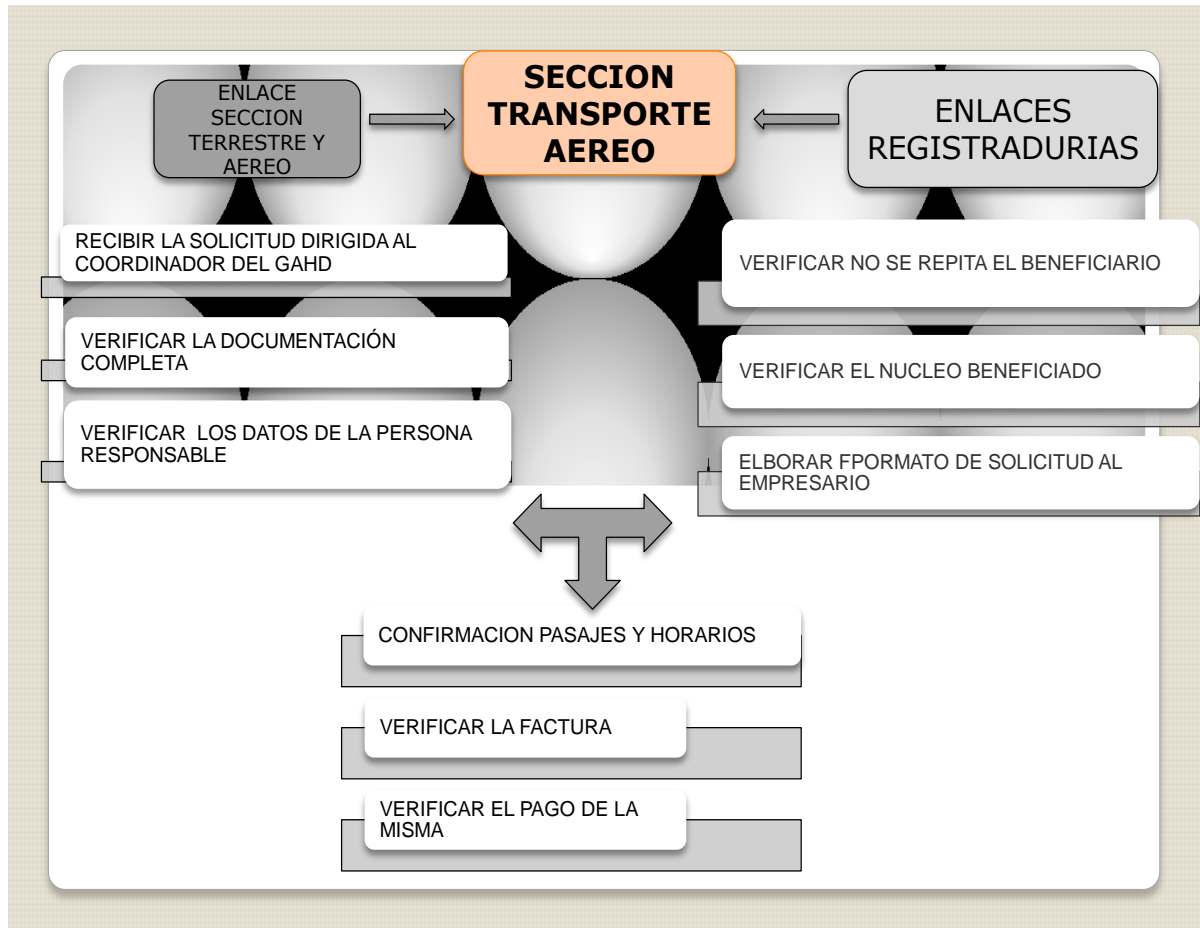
ENLACE SECCION TERRESTRE Y AEREO

SECCION TRANSPORTE AEREO

ENLACES REGISTRADURIAS

RECIBIR LA SOLICITUD DIRIGIDA AL COORDINADOR DEL GAHD

VERIFICAR LA DOCUMENTACIÓN COMPLETA

VERIFICAR LOS DATOS DE LA PERSONA RESPONSABLE

VERIFICAR NO SE REPITA EL BENEFICIARIO

VERIFICAR EL NUCLEO BENEFICIADO

ELBORAR FPORMATO DE SOLICITUD AL EMPRESARIO

CONFIRMACION PASAJES Y HORARIOS

VERIFICAR LA FACTURA

VERIFICAR EL PAGO DE LA MISMA